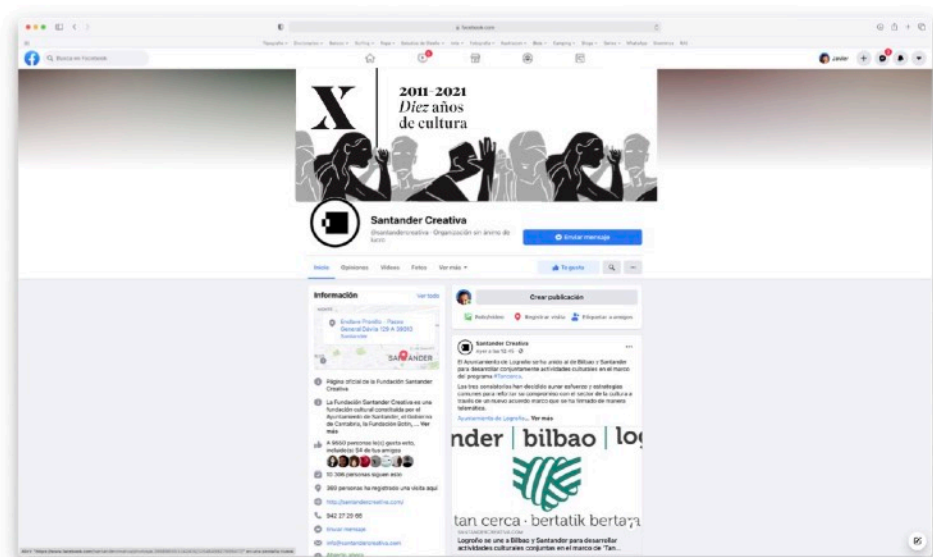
facebook.com

Buscar en Facebook

Javier

X 2011-2021 Diez años de cultura

Santander Creativa

@santandercreativa · Organización sin ánimo de lucro

Enviar mensaje

Inicio Opiniones Videos Fotos Ver más

Te gusta

Información

Ver todo

Enclave Pronillo · Paseo General Dávila 129 A 39005 Santander

SANTANDER

Página oficial de la Fundación Santander Creativa

La Fundación Santander Creativa es una fundación cultural constituida por el Ayuntamiento de Santander, el Gobierno de Cantabria, la Fundación Botín,... Ver más

A 9660 personas le(s) gusta esto, incluidos 54 de tus amigos

10.396 personas siguen esto

360 personas se registraron una visita aquí

http://santandercreativa.com/

942 27 20 66

Enviar mensaje

info@santandercreativa.com

Crear publicación

Foto/video Registrar visita Etiquetar a amigos

Santander Creativa

Ayer a las 10:15

El Ayuntamiento de Logroño se ha unido al de Bilbao y Santander para desarrollar conjuntamente actividades culturales en el marco del programa #Tancerca.

Los tres consistorios han decidido aunar esfuerzos y estrategias comunes para reforzar su compromiso con el sector de la cultura a través de un nuevo acuerdo marco que se ha firmado de manera telemática.

Ayuntamiento de Logroño... Ver más

nder | bilbao | log

tan cerca · bertatik bertara

SANTANDERCREATIVA.COM

Logroño se une a Bilbao y Santander para desarrollar actividades culturales conjuntas en el marco de 'Tan...